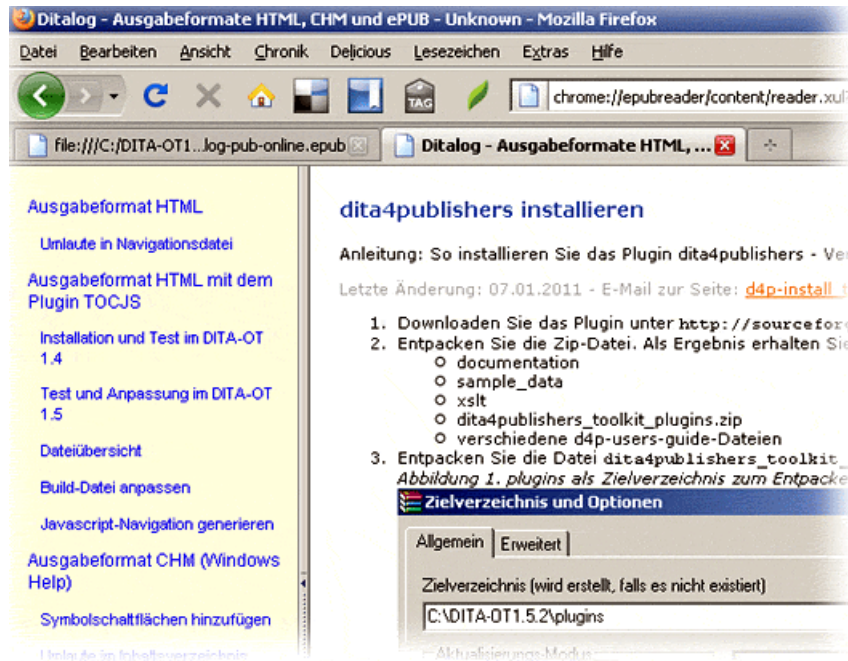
Ditalog - Ausgabeformate HTML, CHM und ePUB - Unknown - Mozilla Firefox

Datei Bearbeiten Ansicht Chronik Delicious Lesezeichen Extras Hilfe

TAG

chrome://epubreader/content/reader.xul

file:///C:/DITA-OT1...log-pub-online.epub

Ditalog - Ausgabeformate HTML, ...

Ausgabeformat HTML

Umlaute in Navigationsdatei

Ausgabeformat HTML mit dem Plugin TOCJS

Installation und Test im DITA-OT 1.4

Test und Anpassung im DITA-OT 1.5

Dateiübersicht

Build-Datei anpassen

Javascript-Navigation generieren

Ausgabeformat CHM (Windows Help)

Symbolschaltflächen hinzufügen

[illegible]

dita4publishers installieren

Anleitung: So installieren Sie das Plugin dita4publishers - Ve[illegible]

Letzte Änderung: 07.01.2011 - E-Mail zur Seite: d4p-install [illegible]

1. Downloaden Sie das Plugin unter http://sourcefor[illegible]
2. Entpacken Sie die Zip-Datei. Als Ergebnis erhalten Sie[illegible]
 o documentation
 o sample_data
 o xslt
 o dita4publishers_toolkit_plugins.zip
 o verschiedene d4p-users-guide-Dateien
3. Entpacken Sie die Datei dita4publishers_toolkit_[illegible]
Abbildung 1. plugins als Zielverzeichnis zum Entpack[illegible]

Zielverzeichnis und Optionen

Allgemein Erweitert

Zielverzeichnis (wird erstellt, falls es nicht existiert)

C:\DITA-OT1.5.2\plugins

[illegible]